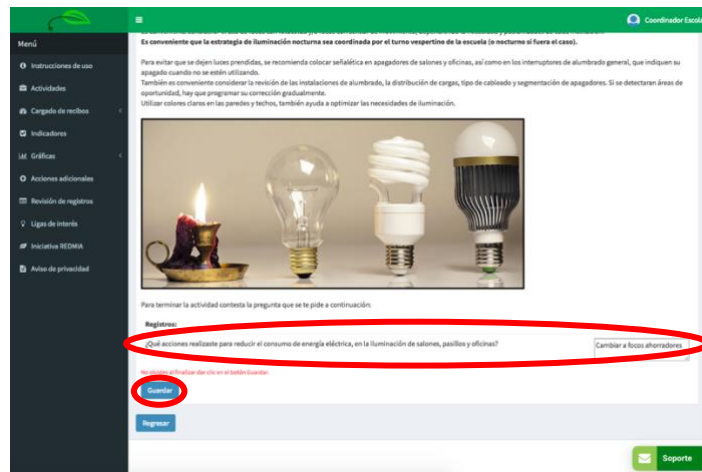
≡

Coordinador Escola

Menú

Instrucciones de uso

Actividades

Cargado de recibos

Indicadores

Gráficas

Acciones adicionales

Revisión de registros

Ligas de interés

Iniciativa REDMIA

Aviso de privacidad

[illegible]

Es conveniente que la estrategia de iluminación nocturna sea coordinada por el turno vespertino de la escuela (o nocturno si fuera el caso).

Para evitar que se dejen luces prendidas, se recomienda colocar señalética en apagadores de salones y oficinas, así como en los interruptores de alumbrado general, que indiquen su apagado cuando no se estén utilizando.
También es conveniente considerar la revisión de las instalaciones de alumbrado, la distribución de cargas, tipo de cableado y segmentación de apagadores. Si se detectaran áreas de oportunidad, hay que programar su corrección gradualmente.
Utilizar colores claros en las paredes y techos, también ayuda a optimizar las necesidades de iluminación.

Para terminar la actividad contesta la pregunta que se te pide a continuación:

Registros:

¿Qué acciones realizaste para reducir el consumo de energía eléctrica, en la iluminación de salones, pasillos y oficinas?

Cambiar a focos ahorradores

No olvides al finalizar dar clic en el botón Guardar.

Guardar

Regresar

Soporte